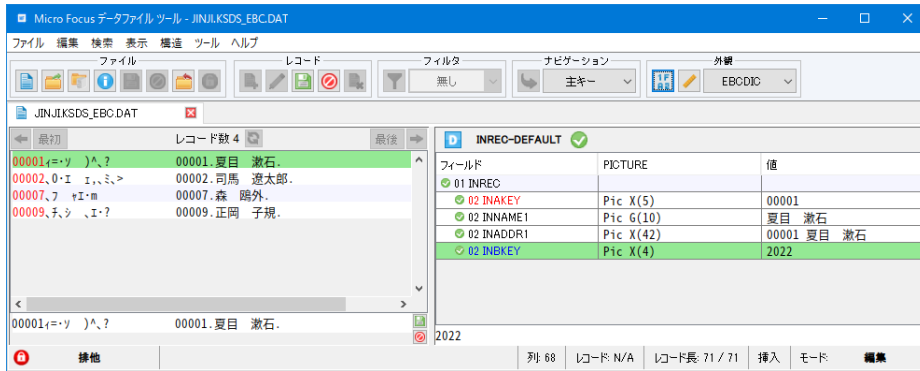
Micro Focus データファイル ツール - JINJI.KSDS_EBC.DAT

ファイル 編集 検索 表示 構造 ツール ヘルプ

ファイル レコード フィルタ ナビゲーション 外観

無し 主キー EBCDIC

JINJI.KSDS_EBC.DAT

最初 レコード数 4 最後

00001ｨ=･ｿ )^､? 00001.夏目 漱石.
00002､0･I ｪ､､ﾐ､> 00002.司馬 遼太郎.
00007､ﾌ ﾔI･m 00007.森 鴎外.
00009､ﾁ､ｼ ､ｴ･? 00009.正岡 子規.

00001ｨ=･ｿ )^､? 00001.夏目 漱石.

INREC-DEFAULT

| フィールド | PICTURE | 値 |
|---|---|---|
| 01 INREC | | |
| 02 INAKEY | Pic X(5) | 00001 |
| 02 INNAME1 | Pic G(10) | 夏目 漱石 |
| 02 INADDR1 | Pic X(42) | 00001 夏目 漱石 |
| 02 INBKEY | Pic X(4) | 2022 |

2022

排他 列: 68 レコード: N/A レコード長: 71 / 71 挿入 モード: 編集